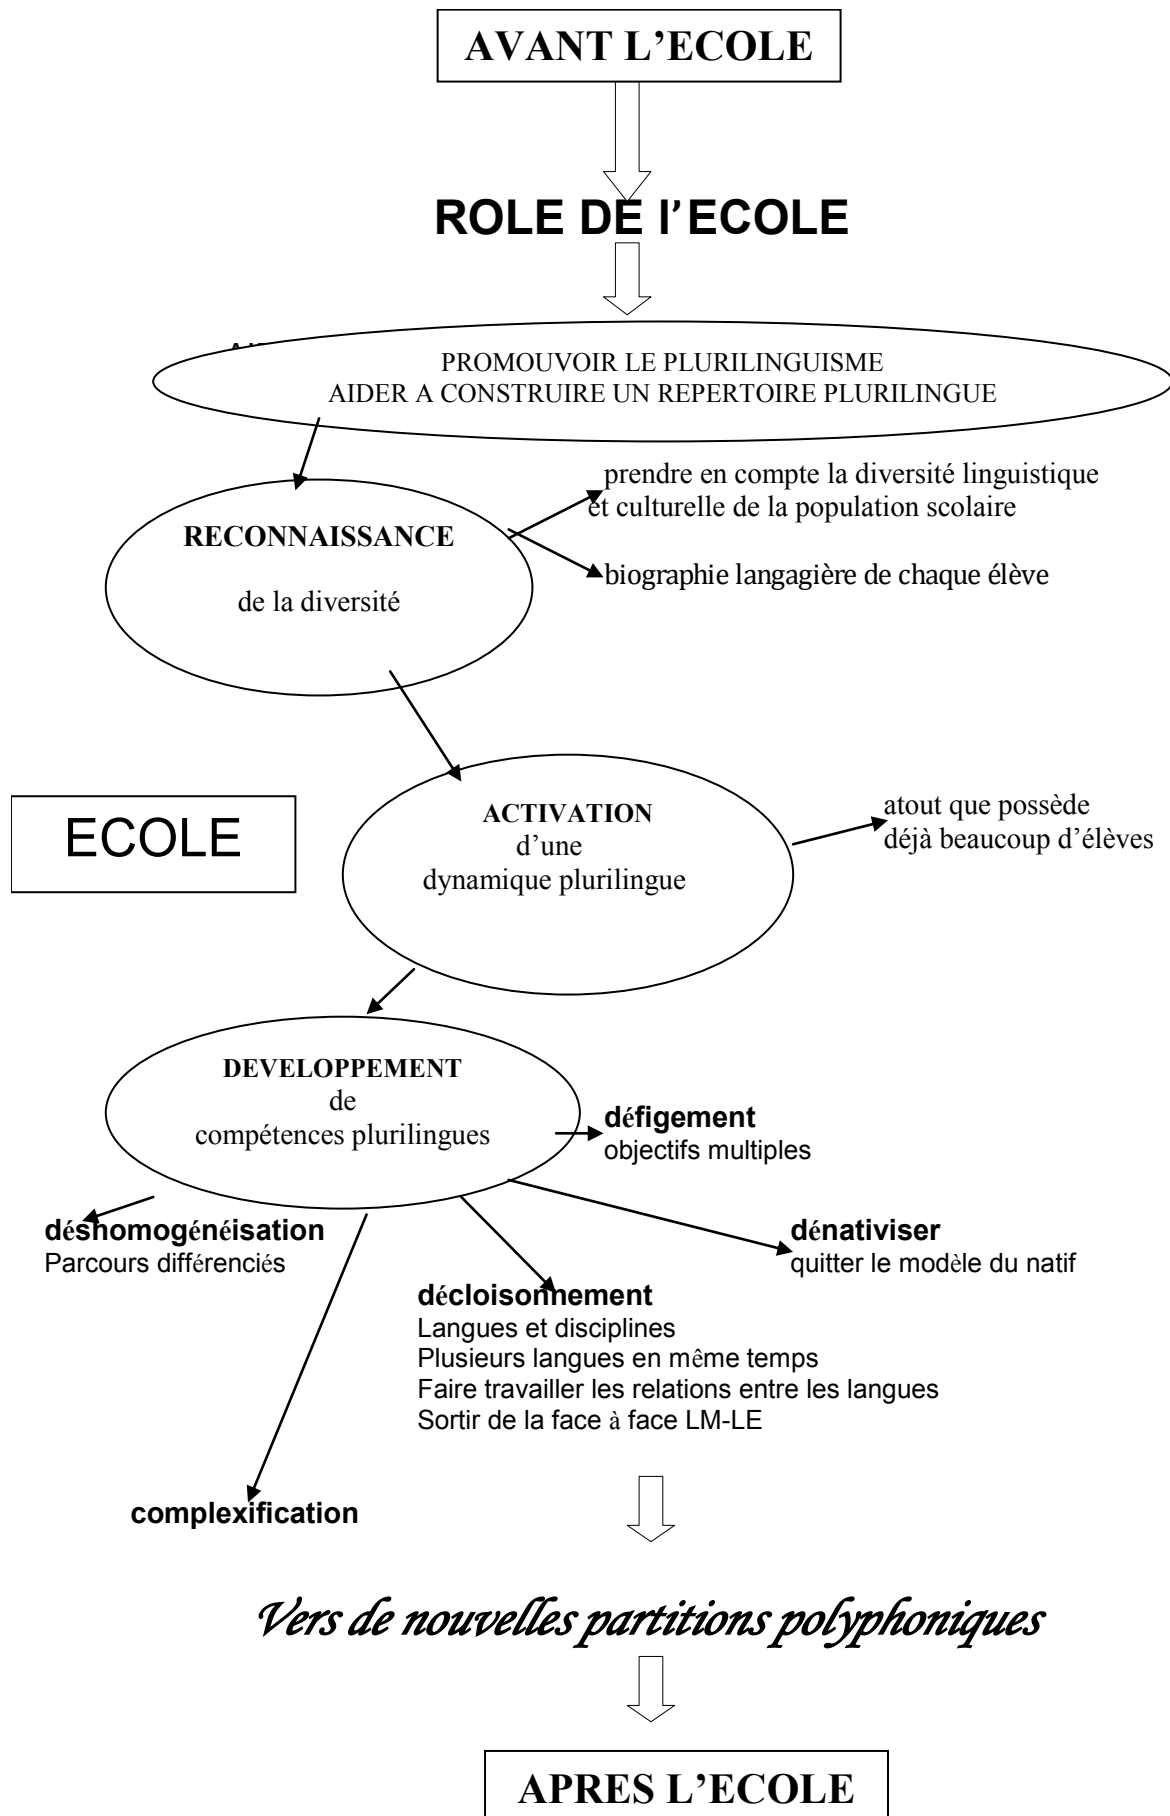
AVANT L'ECOLE

ROLE DE l'ECOLE

PROMOUVOIR LE PLURILINGUISME
AIDER A CONSTRUIRE UN REPERTOIRE PLURILINGUE

RECONNAISSANCE
de la diversité

prendre en compte la diversité linguistique et culturelle de la population scolaire

biographie langagière de chaque élève

ECOLE

ACTIVATION
d'une
dynamique plurilingue

atout que possède déjà beaucoup d'élèves

DEVELOPPEMENT
de
compétences plurilingues

défigement
objectifs multiples

déshomogénéisation
Parcours différenciés

dénativiser
quitter le modèle du natif

décloisonnement
Langues et disciplines
Plusieurs langues en même temps
Faire travailler les relations entre les langues
Sortir de la face à face LM-LE

complexification

Vers de nouvelles partitions polyphoniques

APRES L'ECOLE